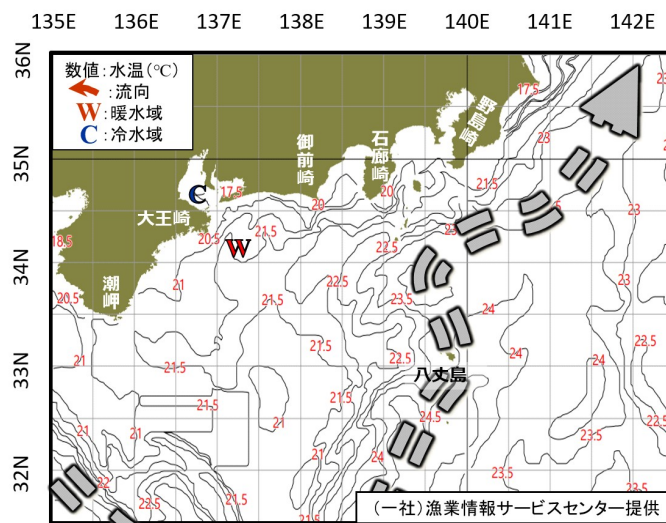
135E 136E 137E 138E 139E 140E 141E 142E

36N 35N 34N 33N 32N

数値:水温(℃)
:流向
W:暖水域
C:冷水域

野島崎
石廊崎
御前崎
大王崎
潮岬
八丈島

C
W

17.5
23
21.5
17.5
20
20
23
23
18.5
20.5
21.5
22
22.5
20.5
21
21.5
22.5
23.5
24
23
21.5
22.5
24
24
21
21.5
21.5
21
21.5
24.5
23.5
21
21.5
21
23.5
22
23.5
22.5
21.5

(一社)漁業情報サービスセンター提供